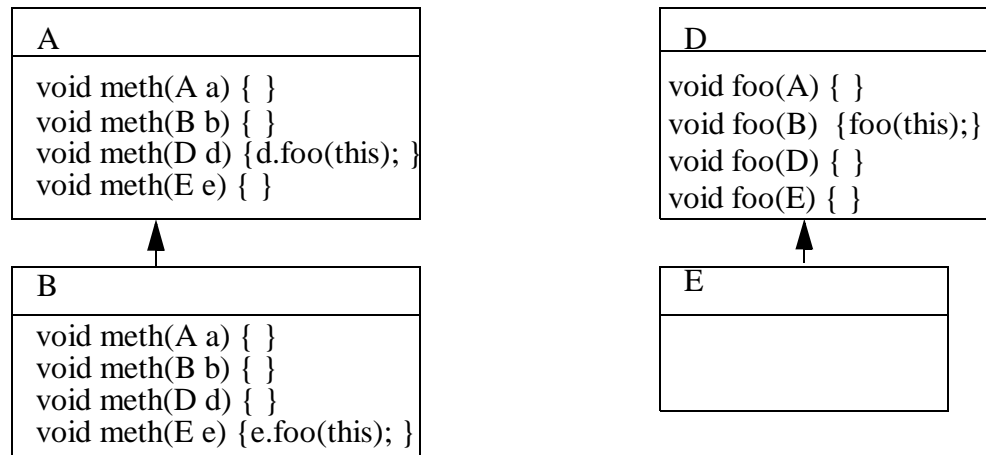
A

void meth(A a) { }
void meth(B b) { }
void meth(D d) {d.foo(this); }
void meth(E e) { }

B

void meth(A a) { }
void meth(B b) { }
void meth(D d) { }
void meth(E e) {e.foo(this); }

D

void foo(A) { }
void foo(B) {foo(this);}
void foo(D) { }
void foo(E) { }

E